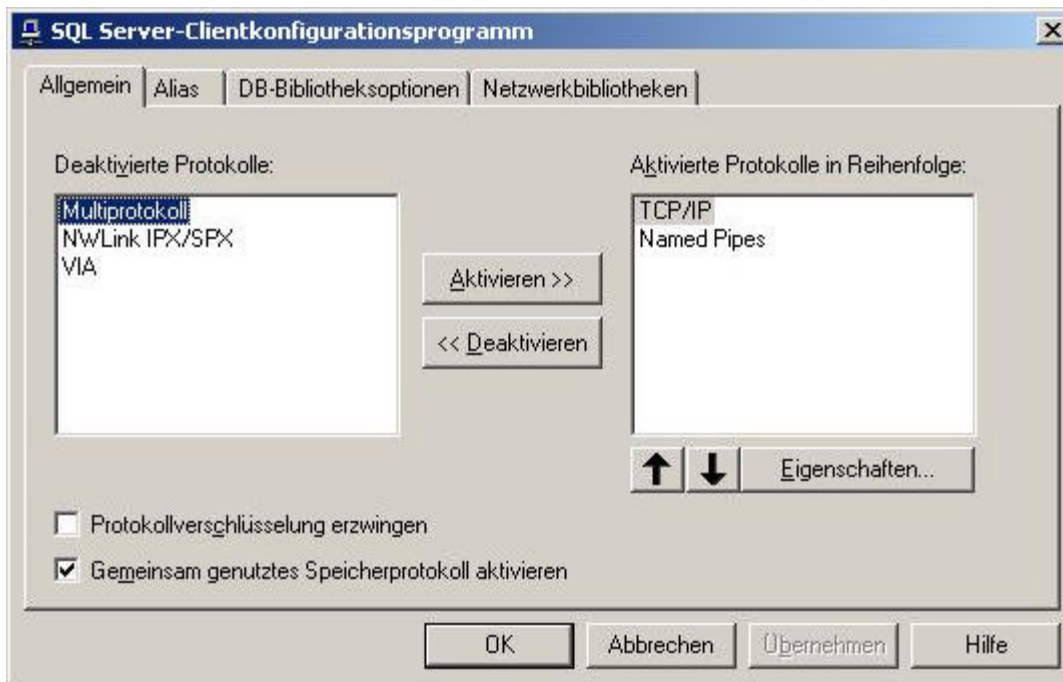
SQL Server-Clientkonfigurationsprogramm

Allgemein | Alias | DB-Bibliotheksoptionen | Netzwerkbibliotheken

Deaktivierte Protokolle:

Multiprotokoll
NWLink IPX/SPX
VIA

Aktivieren >>

<< Deaktivieren

Aktivierte Protokolle in Reihenfolge:

TCP/IP
Named Pipes

Eigenschaften...

Protokollverschlüsselung erzwingen

Gemeinsam genutztes Speicherprotokoll aktivieren

OK | Abbrechen | Übernehmen | Hilfe